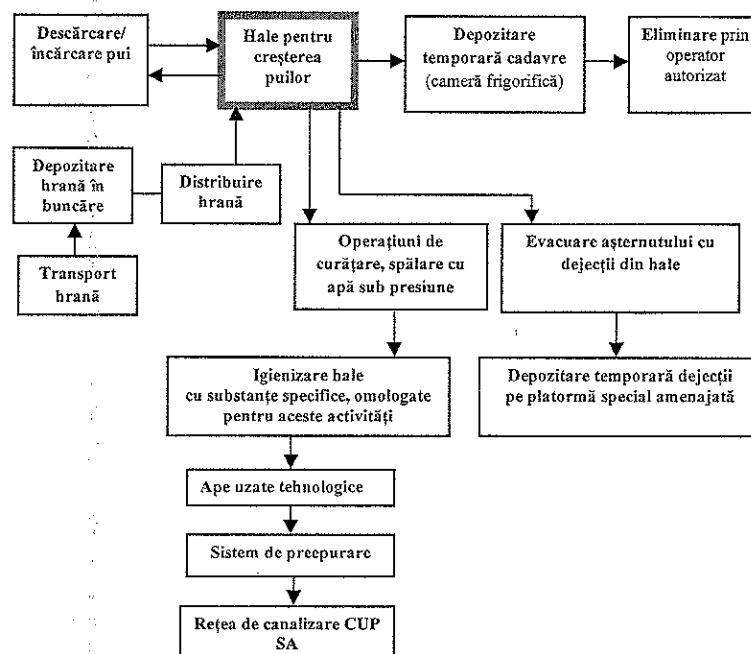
Descărcare/ încărcare pui

Hale pentru creșterea puilor

Depozitare temporară cadavre (cameră frigorifică)

Eliminare prin operator autorizat

Depozitare hrană în buncăre

Distribuire hrană

Transport hrană

Operațiuni de curățare, spălare cu apă sub presiune

Evacuare așternutului cu dejecții din hale

Igienizare hale cu substanțe specifice, omologate pentru aceste activități

Depozitare temporară dejecții pe platormă special amenajată

Ape uzate tehnologice

Sistem de preepurare

Rețea de canalizare CUP SA